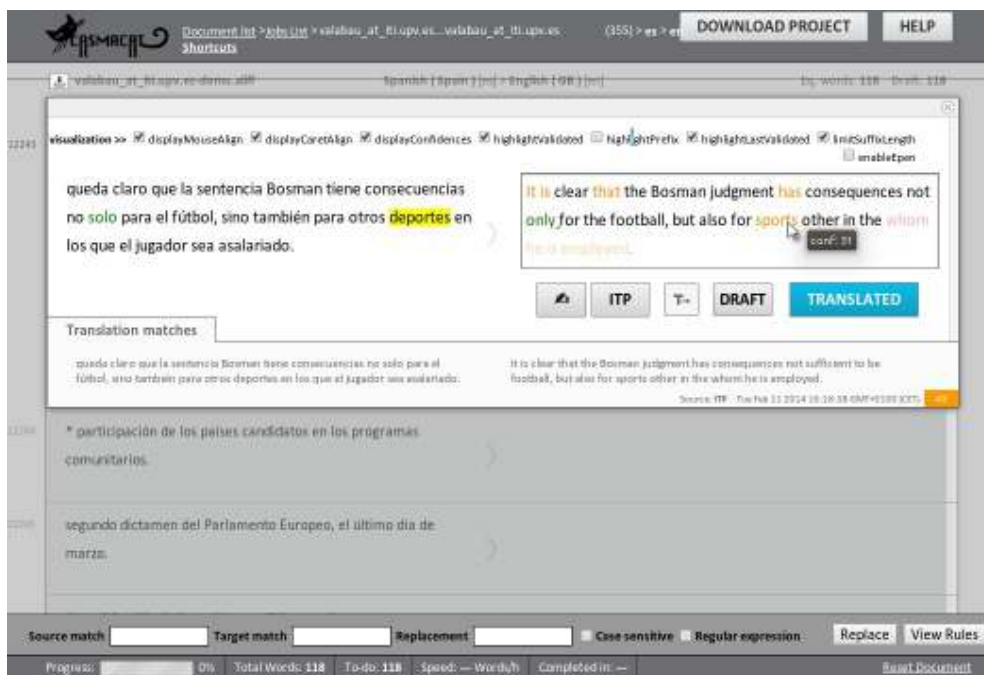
CASMACAT Document list > Jobs List > valabau_at_iti.upv.es...valabau_at_iti.upv.es (355) > es > en DOWNLOAD PROJECT HELP
Shortcuts

valabau_at_iti.upv.es-demo.xliff Spanish (Spain) [es] > English (GB) [en] Eq. words: 118 Draft: 118

12245 visualization >> displayMouseAlign displayCaretAlign displayConfidences highlightValidated highlightPrefix highlightLastValidated limitSuffixLength enableEpen

queda claro que la sentencia Bosman tiene consecuencias no solo para el fútbol, sino también para otros deportes en los que el jugador sea asalariado.

It is clear that the Bosman judgment has consequences not only for the football, but also for sports other in the whom he is employed.

conf: 31

ITP T- DRAFT TRANSLATED

Translation matches

queda claro que la sentencia Bosman tiene consecuencias no solo para el fútbol, sino también para otros deportes en los que el jugador sea asalariado.

It is clear that the Bosman judgment has consequences not sufficient to be football, but also for sports other in the whom he is employed.

Source: ITP Tue Feb 11 2014 16:18:38 GMT+0100 (CET)

12246 * participación de los países candidatos en los programas comunitarios.

12247 segundo dictamen del Parlamento Europeo, el último día de marzo.

Source match Target match Replacement Case sensitive Regular expression Replace View Rules

Progress: 0% Total Words: 118 To-do: 118 Speed: — Words/h Completed in: — Reset Document